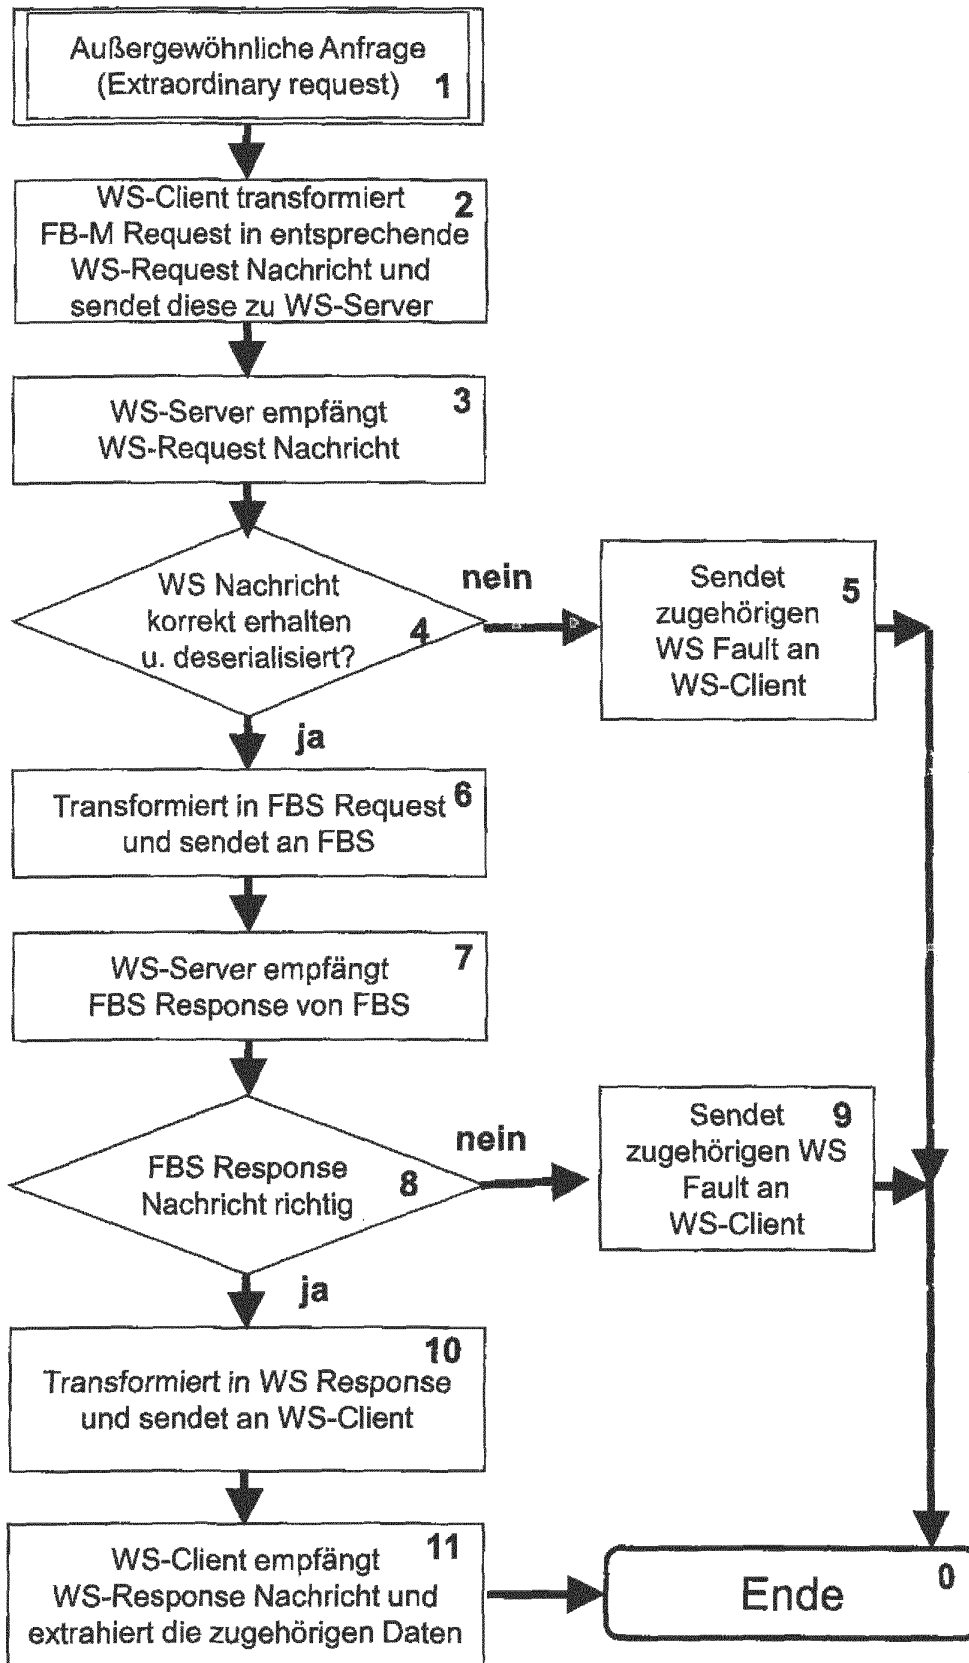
Außergewöhnliche Anfrage (Extraordinary request) 1

WS-Client transformiert FB-M Request in entsprechende WS-Request Nachricht und sendet diese zu WS-Server 2

WS-Server empfängt WS-Request Nachricht 3

WS Nachricht korrekt erhalten u. deserialisiert? 4

nein

Sendet zugehörigen WS Fault an WS-Client 5

ja

Transformiert in FBS Request und sendet an FBS 6

WS-Server empfängt FBS Response von FBS 7

FBS Response Nachricht richtig 8

nein

Sendet zugehörigen WS Fault an WS-Client 9

ja

Transformiert in WS Response und sendet an WS-Client 10

WS-Client empfängt WS-Response Nachricht und extrahiert die zugehörigen Daten 11

Ende 0